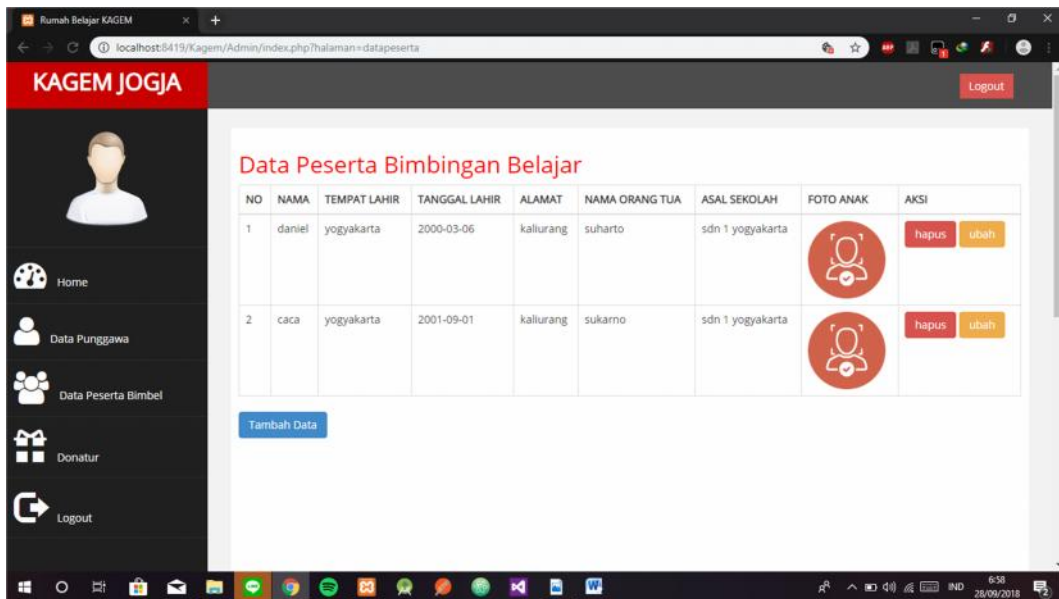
Rumah Belajar KAGEM

localhost:8419/Kagem/Admin/index.php?halaman=datapeserta

KAGEM JOGJA

Logout

Home

Data Punggawa

Data Peserta Bimbel

Donatur

Logout

Data Peserta Bimbingan Belajar

| NO | NAMA | TEMPAT LAHIR | TANGGAL LAHIR | ALAMAT | NAMA ORANG TUA | ASAL SEKOLAH | FOTO ANAK | AKSI |
|---|---|---|---|---|---|---|---|---|
| 1 | daniel | yogyakarta | 2000-03-06 | kaliurang | suharto | sdn 1 yogyakarta | | hapus ubah |
| 2 | caca | yogyakarta | 2001-09-01 | kaliurang | sukarno | sdn 1 yogyakarta | | hapus ubah |

Tambah Data

IND 6:58 28/09/2018